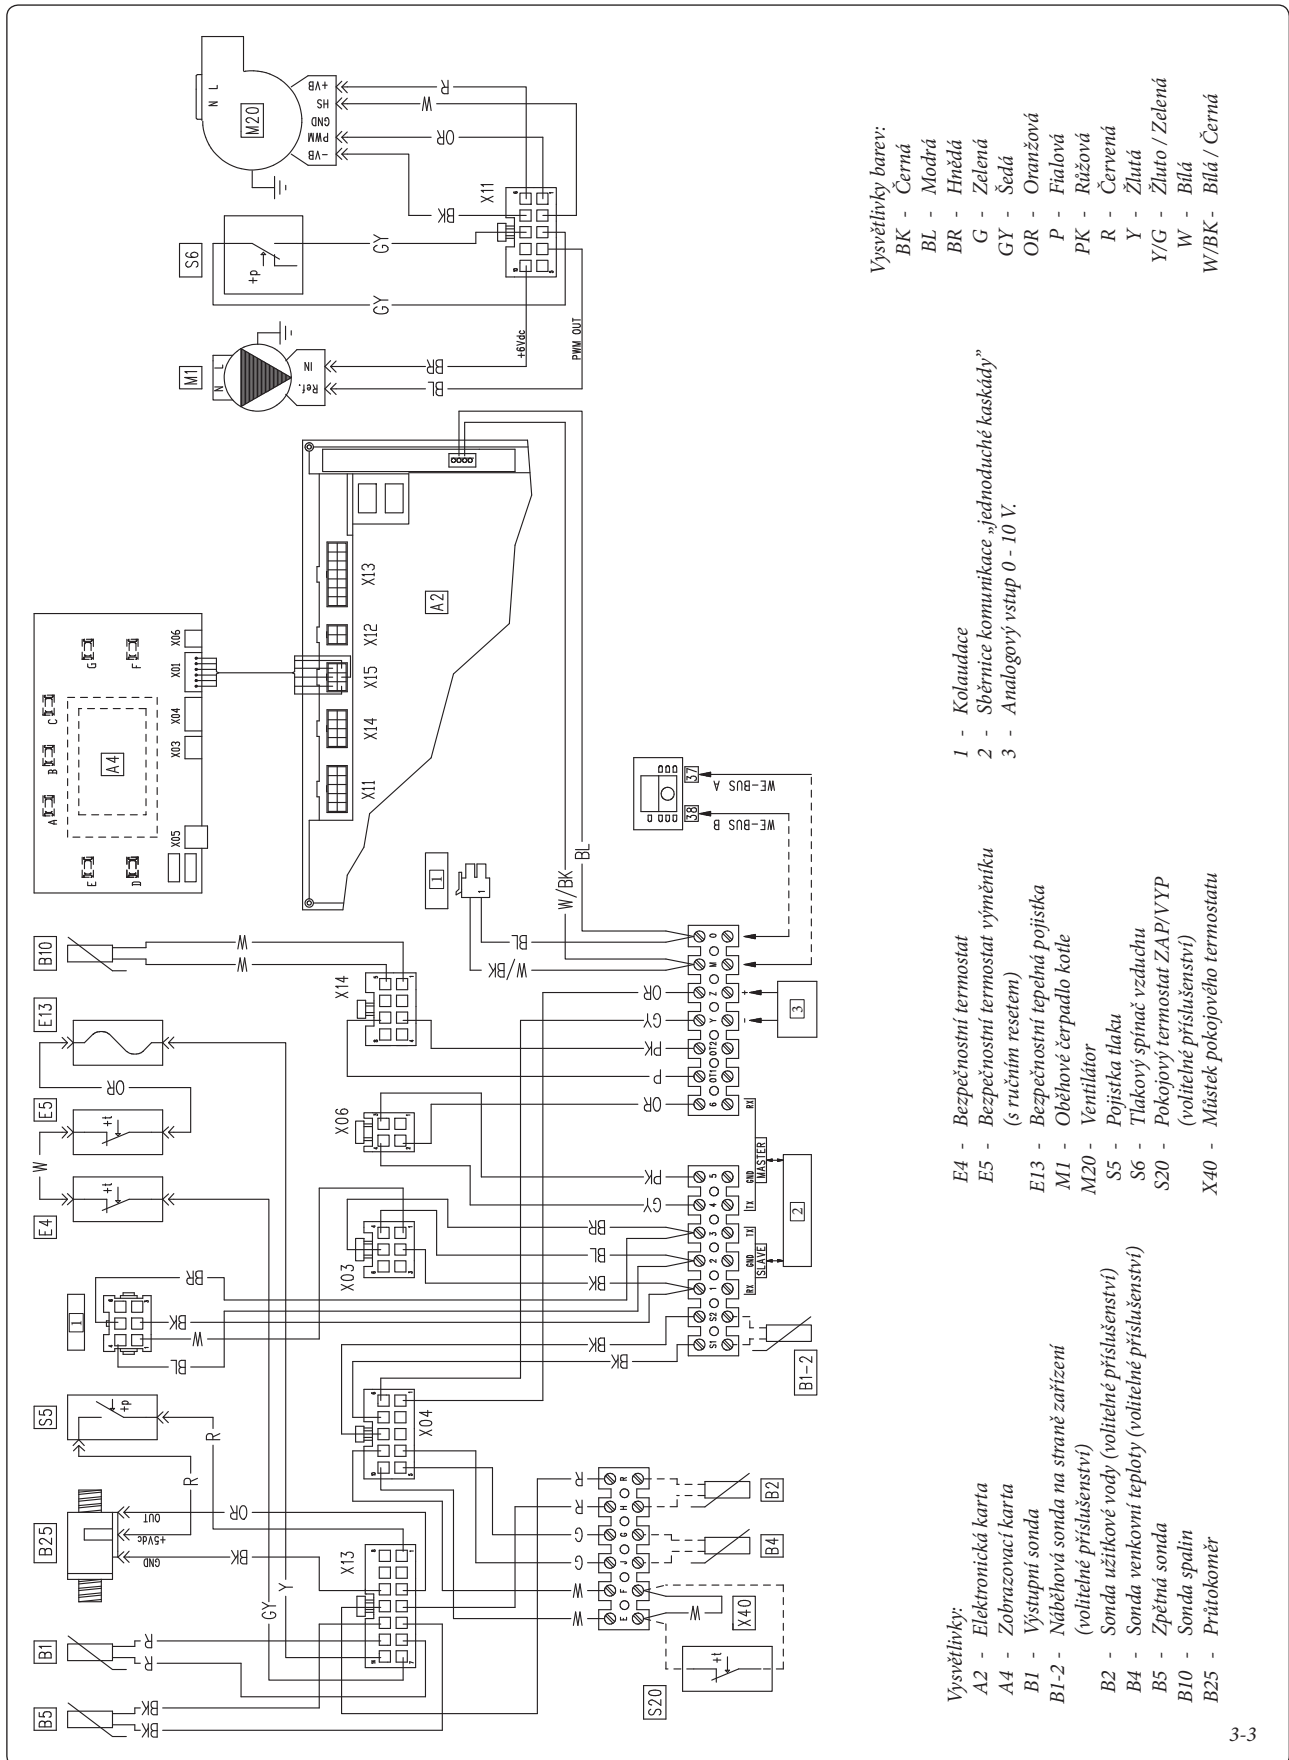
M20
N L
+VB
HS
GND
PWM
-VB
R
W
OR
BK
X11
S6
+p
GY
GY
M1
N L
IN
Ref.
BR
BL
+6Vdc
PWM OUT

A4
A B C D E F G
X01 X03 X04 X05 X06
A2
X11 X14 X15 X12 X13
1
WE-BUS A
WE-BUS B
37
38
W/BK
BL

B10
W
W
X14
E13
OR
E5
E4
W
+t
+t
S5
+p
R
R
1
BR
BK
W
BL
X03
X06
B25
OUT
+5Vdc
GND
OR
BK
B1
R
R
B5
BK
BK
X13
GY
Y
X04
BL
W/BK
OR
GY
PK
P
OR
PK
GY
BR
BL
BK
BK
BK
3
+
-
2
RX GND TX
MASTER
SLAVE
TX GND RX
S1 S2 1 2 3 4 5 6 OT1 OT2 Y Z M 0
B1-2
R
R
G
G
W
W
E F J G H R
B2
B4
X40
S20
+t

Vysvětlivky:
A2 - Elektronická karta
A4 - Zobrazovací karta
B1 - Výstupní sonda
B1-2 - Náběhová sonda na straně zařízení (volitelné příslušenství)
B2 - Sonda užitkové vody (volitelné příslušenství)
B4 - Sonda venkovní teploty (volitelné příslušenství)
B5 - Zpětná sonda
B10 - Sonda spalin
B25 - Průtokoměr

E4 - Bezpečnostní termostat
E5 - Bezpečnostní termostat výměníku (s ručním resetem)
E13 - Bezpečnostní tepelná pojistka
M1 - Oběhové čerpadlo kotle
M20 - Ventilátor
S5 - Pojistka tlaku
S6 - Tlakový spínač vzduchu
S20 - Pokojový termostat ZAP/VYP (volitelné příslušenství)
X40 - Můstek pokojového termostatu

1 - Kolaudace
2 - Sběrnice komunikace „jednoduché kaskády"
3 - Analogový vstup 0 - 10 V.

Vysvětlivky barev:
BK - Černá
BL - Modrá
BR - Hnědá
G - Zelená
GY - Šedá
OR - Oranžová
P - Fialová
PK - Růžová
R - Červená
Y - Žlutá
Y/G - Žluto / Zelená
W - Bílá
W/BK - Bílá / Černá

3-3